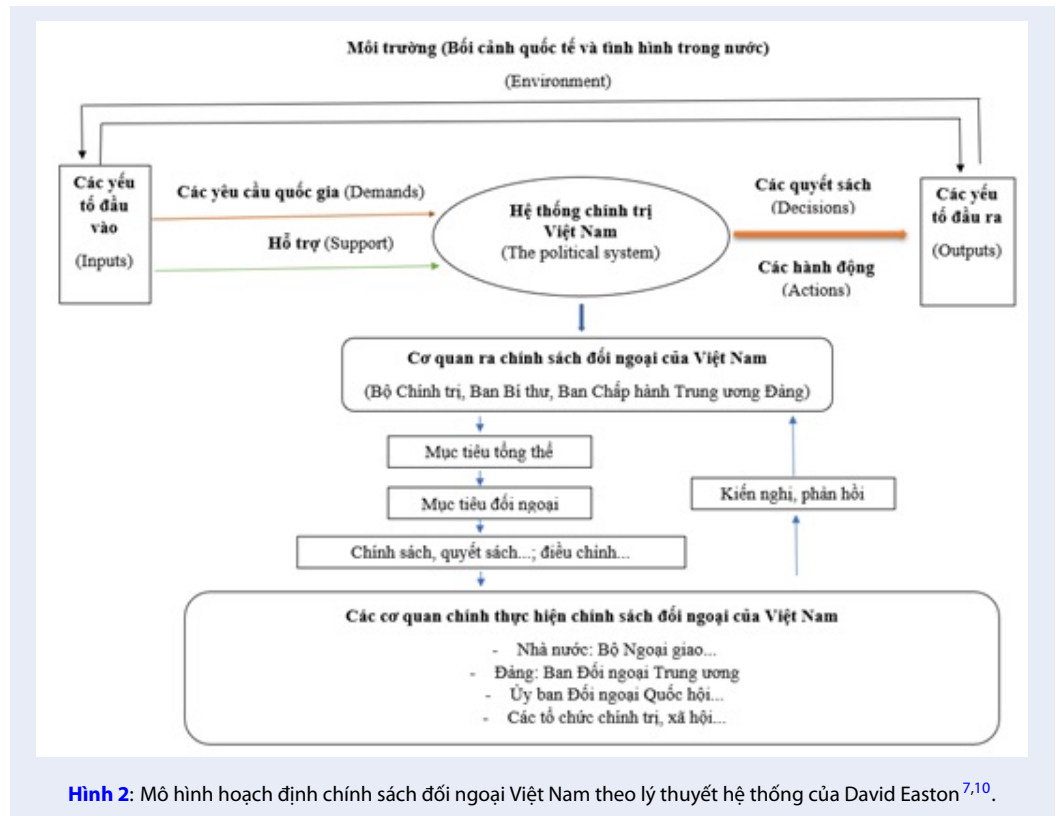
Môi trường (Bối cảnh quốc tế và tình hình trong nước)

(Environment)

Các yếu tố đầu vào

(Inputs)

Các yêu cầu quốc gia (Demands)

Hỗ trợ (Support)

Hệ thống chính trị Việt Nam
(The political system)

Các quyết sách
(Decisions)

Các hành động
(Actions)

Các yếu tố đầu ra

(Outputs)

Cơ quan ra chính sách đối ngoại của Việt Nam

(Bộ Chính trị, Ban Bí thư, Ban Chấp hành Trung ương Đảng)

Mục tiêu tổng thể

Mục tiêu đối ngoại

Chính sách, quyết sách...; điều chỉnh...

Kiến nghị, phản hồi

Các cơ quan chính thực hiện chính sách đối ngoại của Việt Nam

- Nhà nước: Bộ Ngoại giao...
- Đảng: Ban Đối ngoại Trung ương
- Ủy ban Đối ngoại Quốc hội...
- Các tổ chức chính trị, xã hội...

Hình 2: Mô hình hoạch định chính sách đối ngoại Việt Nam theo lý thuyết hệ thống của David Easton $^{7,10}$.